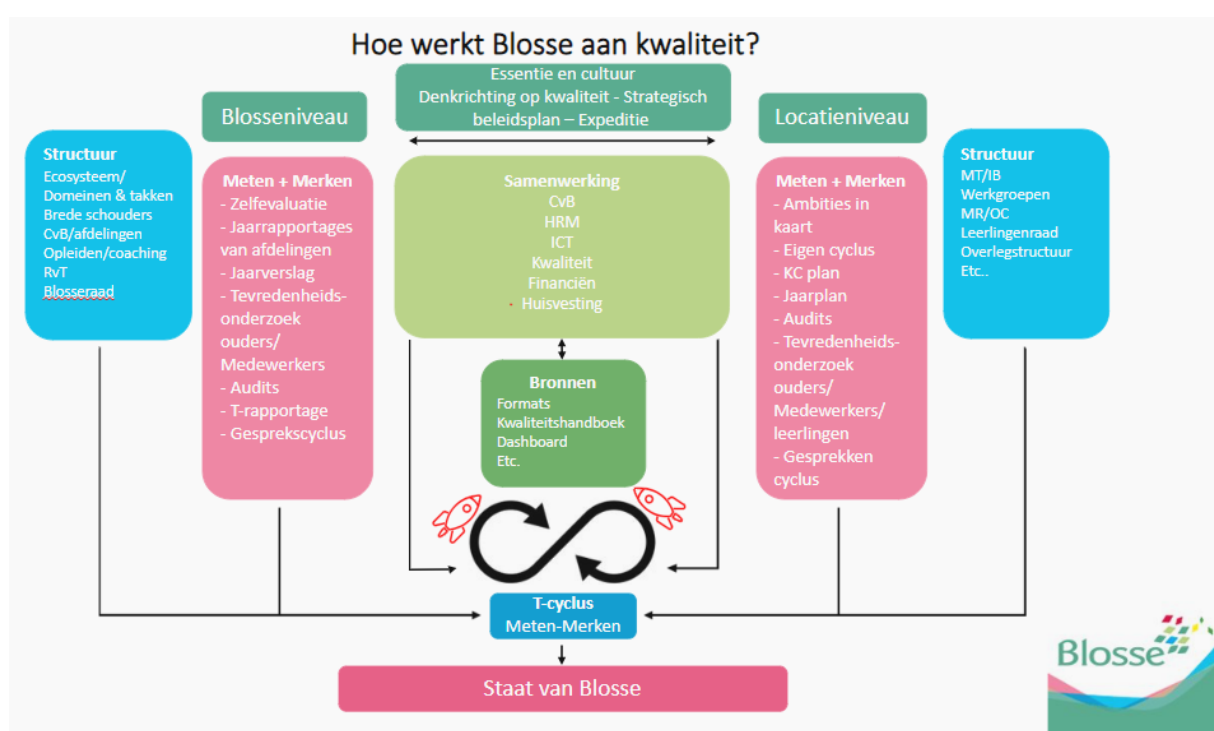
Hoe werkt Blosse aan kwaliteit?

Essentie en cultuur
Denkrichting op kwaliteit - Strategisch beleidsplan – Expeditie

Blosseniveau

Locatieniveau

Structuur
Ecosysteem/
Domeinen & takken
Brede schouders
CvB/afdelingen
Opleiden/coaching
RvT
Blosseraad

Meten + Merken
- Zelfevaluatie
- Jaarrapportages van afdelingen
- Jaarverslag
- Tevredenheids-onderzoek ouders/ Medewerkers
- Audits
- T-rapportage
- Gesprekscyclus

Samenwerking
CvB
HRM
ICT
Kwaliteit
Financiën
Huisvesting

Bronnen
Formats
Kwaliteitshandboek
Dashboard
Etc.

Meten + Merken
- Ambities in kaart
- Eigen cyclus
- KC plan
- Jaarplan
- Audits
- Tevredenheids-onderzoek ouders/ Medewerkers/ leerlingen
- Gesprekken cyclus

Structuur
MT/IB
Werkgroepen
MR/OC
Leerlingenraad
Overlegstructuur
Etc..

T-cyclus
Meten-Merken

Staat van Blosse

Blosse